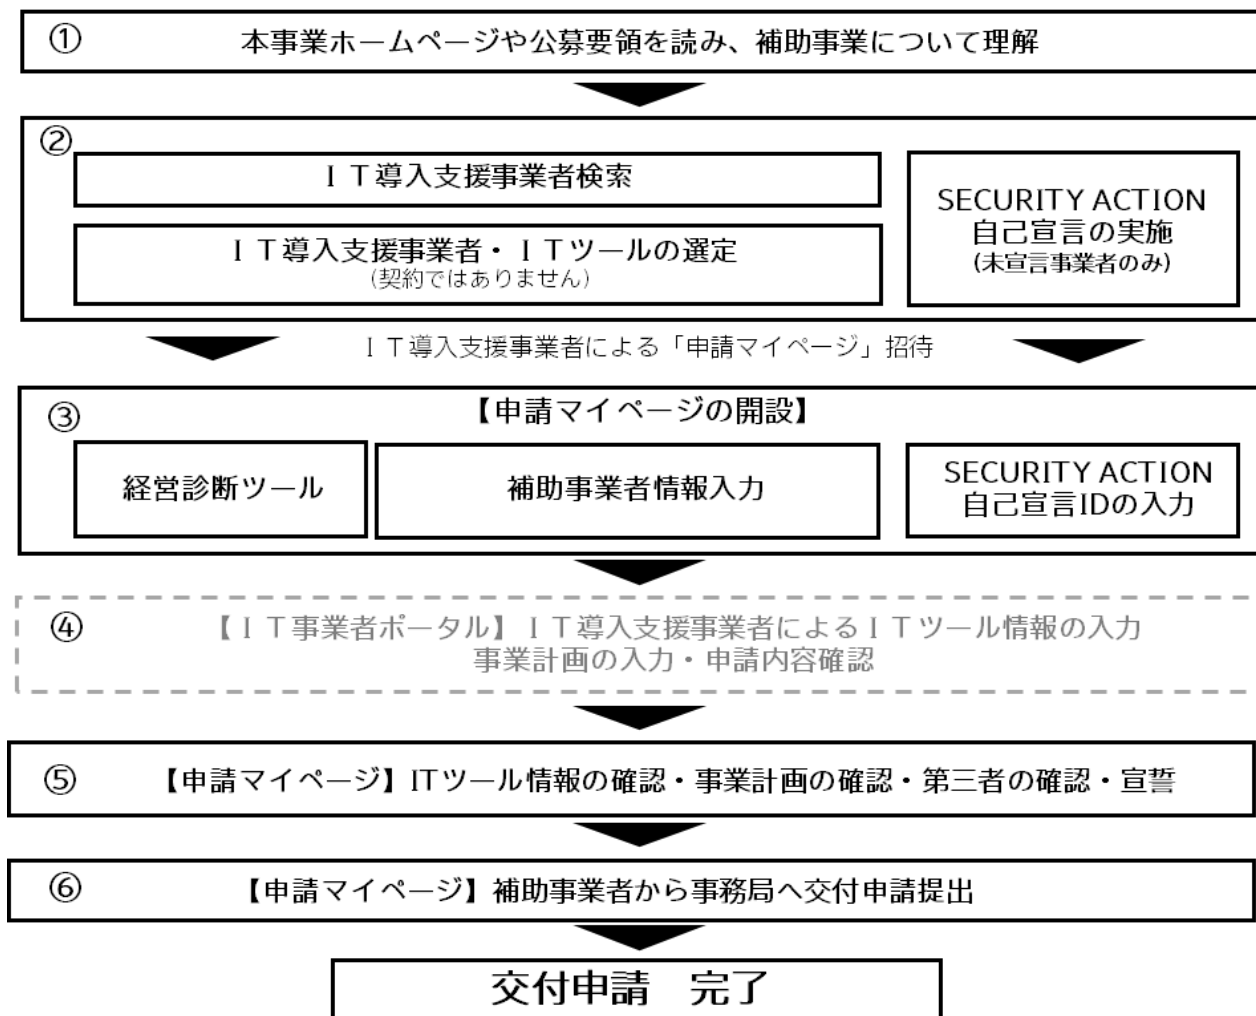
① 本事業ホームページや公募要領を読み、補助事業について理解

②
ＩＴ導入支援事業者検索

ＩＴ導入支援事業者・ＩＴツールの選定
(契約ではありません)

SECURITY ACTION
自己宣言の実施
(未宣言事業者のみ)

ＩＴ導入支援事業者による「申請マイページ」招待

③ 【申請マイページの開設】

経営診断ツール

補助事業者情報入力

SECURITY ACTION
自己宣言IDの入力

④ 【ＩＴ事業者ポータル】ＩＴ導入支援事業者によるＩＴツール情報の入力
事業計画の入力・申請内容確認

⑤ 【申請マイページ】ITツール情報の確認・事業計画の確認・第三者の確認・宣誓

⑥ 【申請マイページ】補助事業者から事務局へ交付申請提出

交付申請　完了